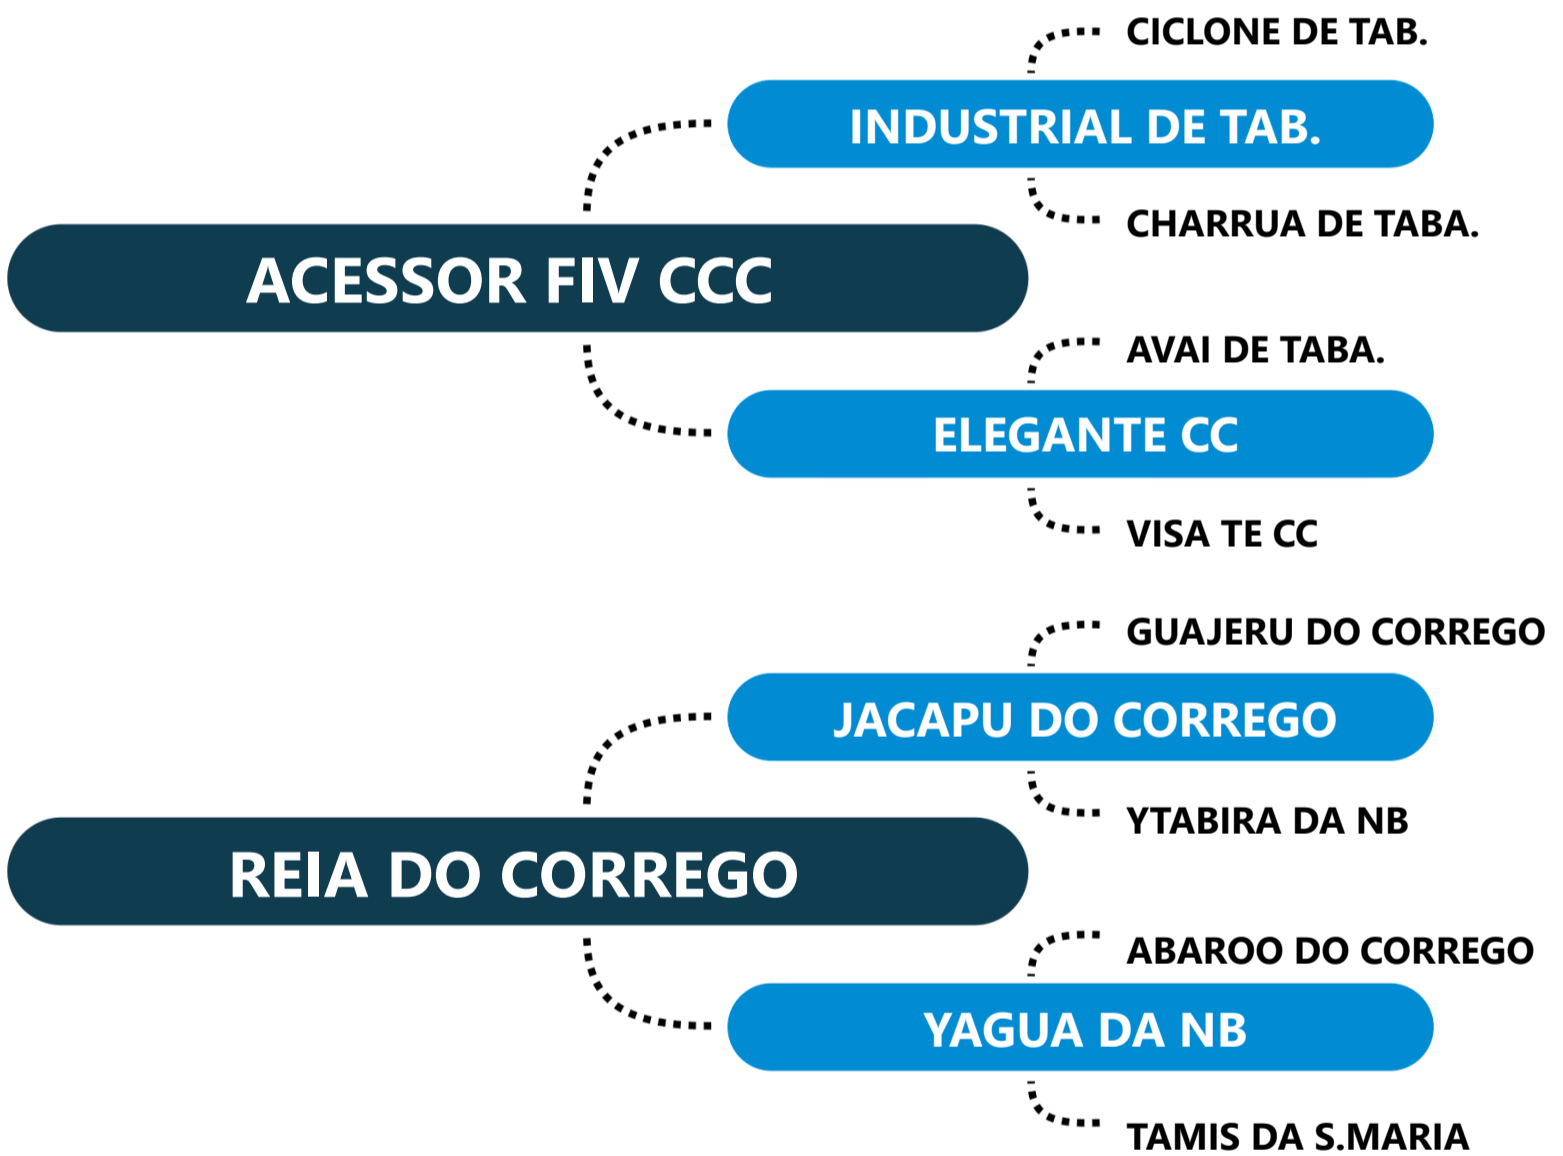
CICLONE DE TAB.

INDUSTRIAL DE TAB.

CHARRUA DE TABA.

ACESSOR FIV CCC

AVAI DE TABA.

ELEGANTE CC

VISA TE CC

GUAJERU DO CORREGO

JACAPU DO CORREGO

YTABIRA DA NB

REIA DO CORREGO

ABAROO DO CORREGO

YAGUA DA NB

TAMIS DA S.MARIA